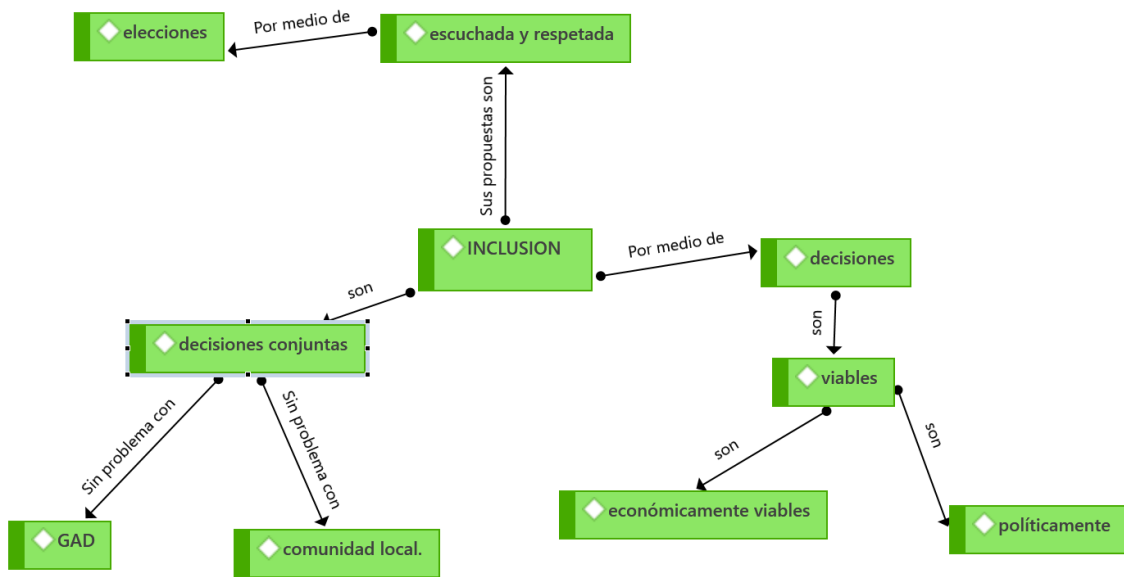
elecciones

Por medio de

escuchada y respetada

Sus propuestas son

INCLUSION

Por medio de

decisiones

son

decisiones conjuntas

son

viables

Sin problema con

Sin problema con

son

son

GAD

comunidad local.

económicamente viables

políticamente